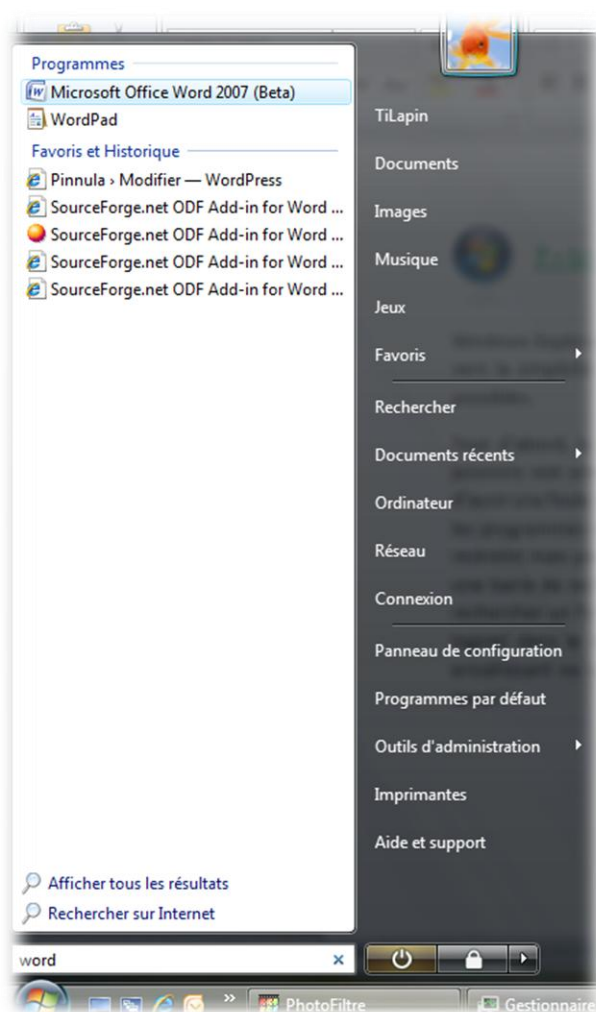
Programmes

Microsoft Office Word 2007 (Beta)

WordPad

Favoris et Historique

Pinnula › Modifier — WordPress

SourceForge.net ODF Add-in for Word ...

SourceForge.net ODF Add-in for Word ...

SourceForge.net ODF Add-in for Word ...

SourceForge.net ODF Add-in for Word ...

Afficher tous les résultats

Rechercher sur Internet

word

TiLapin

Documents

Images

Musique

Jeux

Favoris

Rechercher

Documents récents

Ordinateur

Réseau

Connexion

Panneau de configuration

Programmes par défaut

Outils d'administration

Imprimantes

Aide et support

PhotoFiltre

Gestionnaire